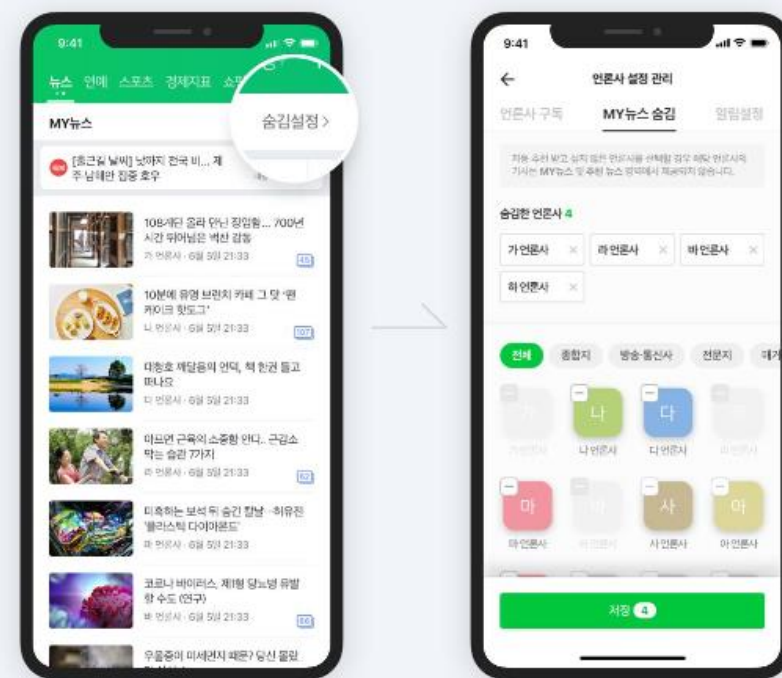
9:41

뉴스 연예 스포츠 경제지표 쇼

숨김설정 >

MY뉴스

[출근길 날씨] 낮까지 전국 비... 제주 남해안 집중 호우

108개단 올라 만난 장엄함... 700년 시간 뛰어넘은 벅찬 감동
가 언론사 · 6월 5일 21:33
45

10분에 유명 브런치 카페 그 맛 '팬케이크 핫도그'
나 언론사 · 6월 5일 21:33
107

대청호 해달음의 언덕, 책 한권 들고 떠나요
다 언론사 · 6월 5일 21:33

미뜨면 근육의 소중함 안다.. 근감소 막는 습관 7가지
라 언론사 · 6월 5일 21:33
62

미혹하는 보석 뒤 숨긴 칼날 · 허유진 '플라스틱 다이아몬드'
마 언론사 · 6월 5일 21:33

코로나 바이러스, 제1형 당뇨병 유발할 수도 (연구)
바 언론사 · 6월 5일 21:33
66

우울증이 미세먼지 때문? 당신 몰랐

9:41

←

언론사 설정 관리

언론사 구독 MY뉴스 숨김 알림설정

지능 추천 받고 싶지 않은 언론사를 선택할 경우 해당 언론사의 기사는 MY뉴스 및 추천 뉴스 영역에서 제공되지 않습니다.

숨김한 언론사 4

가 언론사 ×
라 언론사 ×
바 언론사 ×
하 언론사 ×

전체 종합지 방송·통신사 전문지 매거

가
나
다
라
가 언론사
나 언론사
다 언론사
라 언론사

마
바
사
아
마 언론사
바 언론사
사 언론사
아 언론사

저장 4